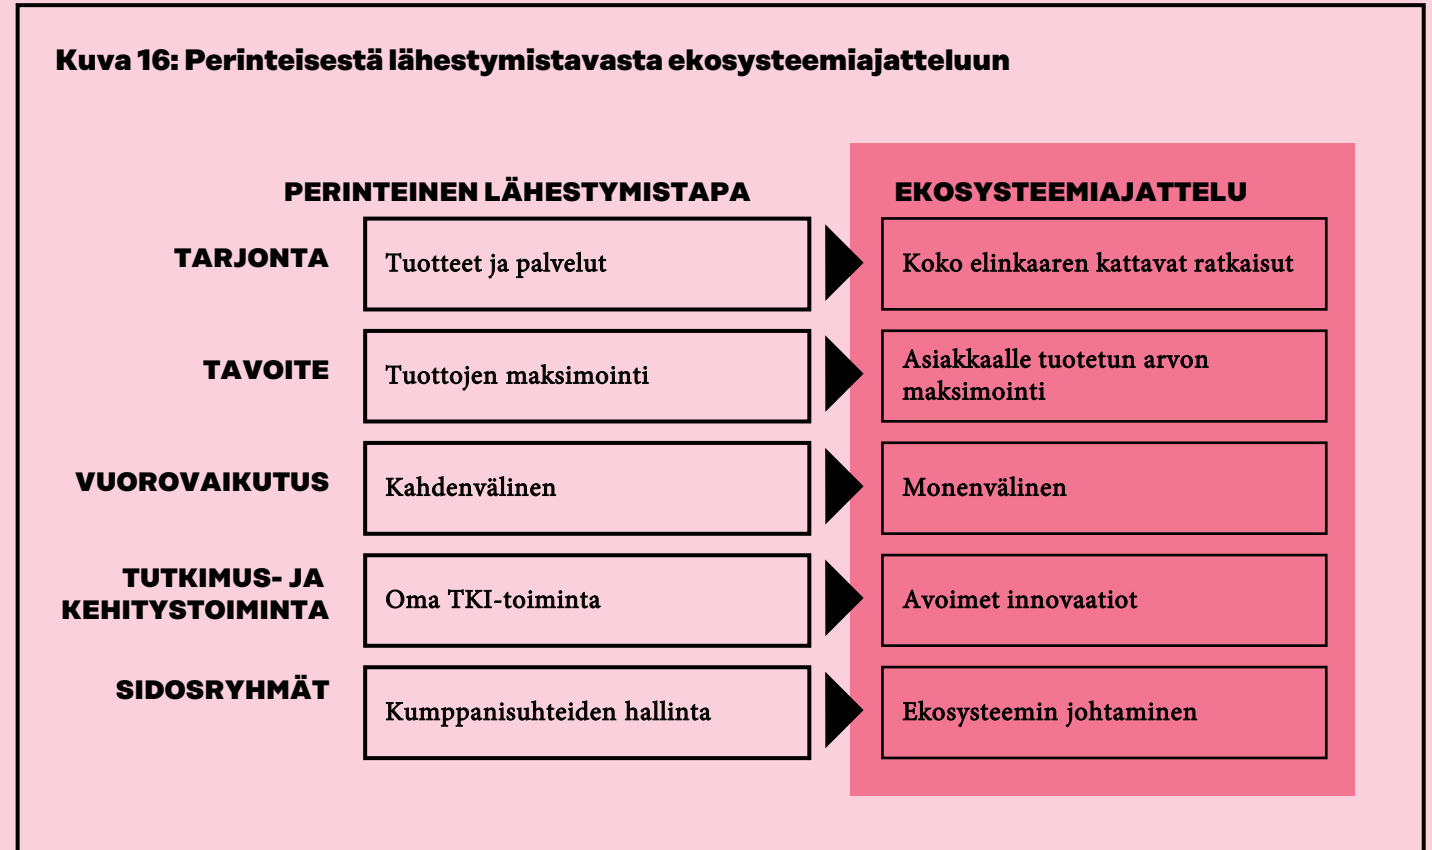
Kuva 16: Perinteisestä lähestymistavasta ekosysteemiajatteluun

| | PERINTEINEN LÄHESTYMISTAPA | EKOSYSTEEMIAJATTELU |
|---|---|---|
| TARJONTA | Tuotteet ja palvelut | Koko elinkaaren kattavat ratkaisut |
| TAVOITE | Tuottojen maksimointi | Asiakkaalle tuotetun arvon maksimointi |
| VUOROVAIKUTUS | Kahdenvälinen | Monenvälinen |
| TUTKIMUS- JA KEHITYSTOIMINTA | Oma TKI-toiminta | Avoimet innovaatiot |
| SIDOSRYHMÄT | Kumppanisuhteiden hallinta | Ekosysteemin johtaminen |